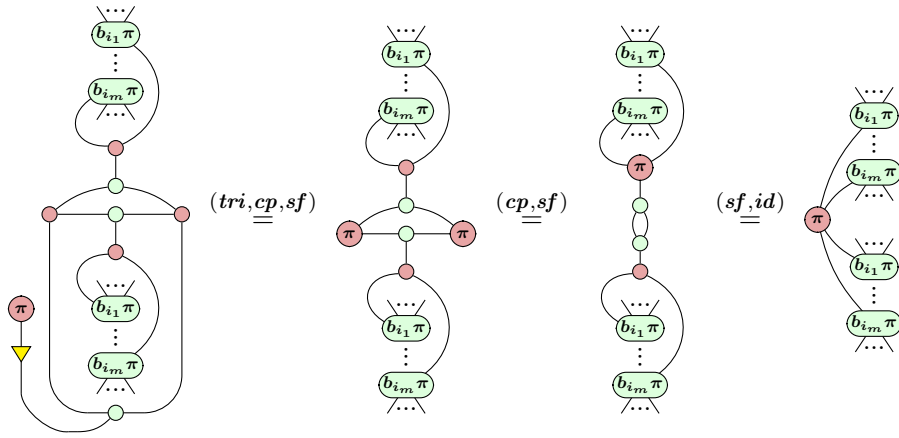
$\cdots$
$b_{i_1}\pi$
$\vdots$
$b_{i_m}\pi$
$\cdots$
$\cdots$
$b_{i_1}\pi$
$\vdots$
$b_{i_m}\pi$
$\cdots$
$\pi$
$(tri, cp, sf)$ $=$
$\cdots$
$b_{i_1}\pi$
$\vdots$
$b_{i_m}\pi$
$\cdots$
$\pi$ $\pi$
$\cdots$
$b_{i_1}\pi$
$\vdots$
$b_{i_m}\pi$
$\cdots$
$(cp, sf)$ $=$
$\cdots$
$b_{i_1}\pi$
$\vdots$
$b_{i_m}\pi$
$\cdots$
$\pi$
$\cdots$
$b_{i_1}\pi$
$\vdots$
$b_{i_m}\pi$
$\cdots$
$(sf, id)$ $=$
$\pi$
$\cdots$
$b_{i_1}\pi$
$\vdots$
$b_{i_m}\pi$
$\cdots$
$\cdots$
$b_{i_1}\pi$
$\vdots$
$b_{i_m}\pi$
$\cdots$